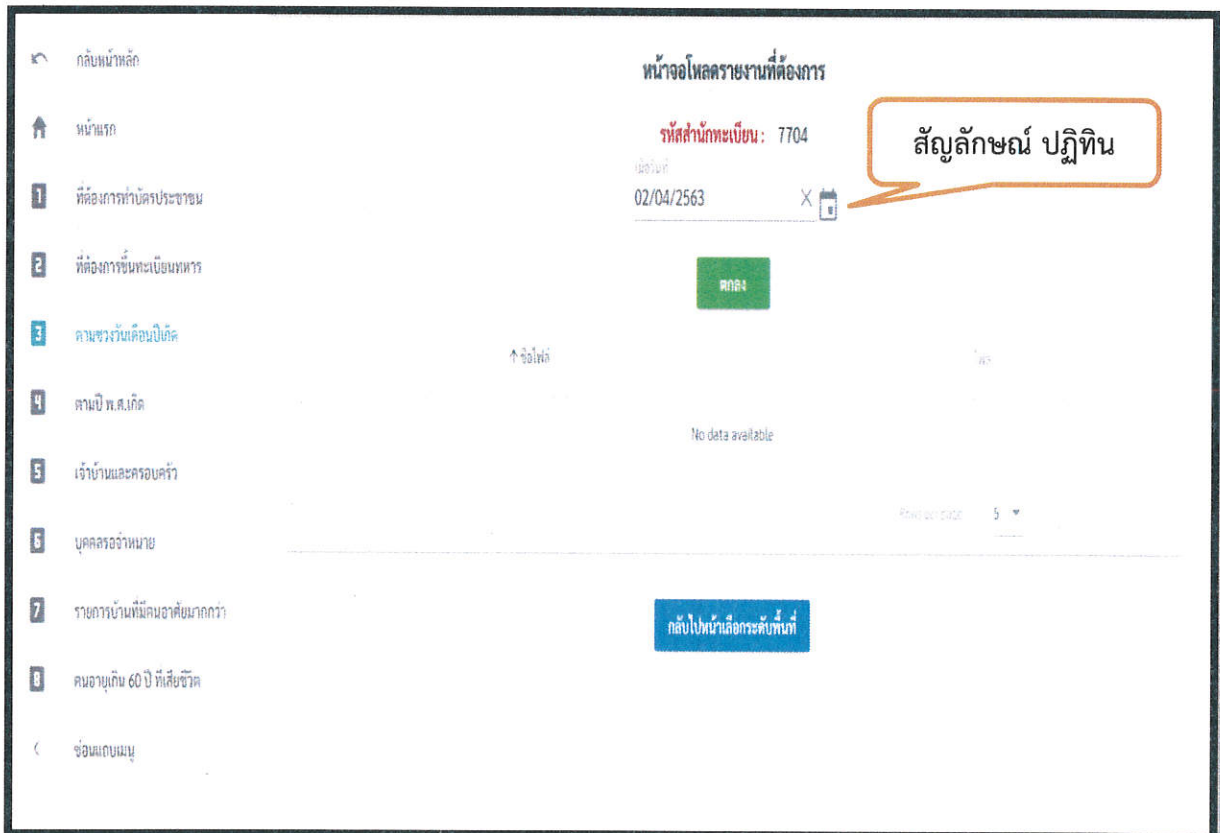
กลับหน้าหลัก

หน้าแรก

1 ที่ต้องการทำบัตรประชาชน

2 ที่ต้องการขึ้นทะเบียนทหาร

3 ตามช่วงวันเดือนปีเกิด

4 ตามปี พ.ศ.เกิด

5 เจ้าบ้านและครอบครัว

6 บุคคลรอจำหน่าย

7 รายการบ้านที่มีคนอาศัยมากกว่า

8 คนอายุเกิน 60 ปี ที่เสียชีวิต

ซ่อนแถบเมนู

หน้าจอโหลดรายงานที่ต้องการ

รหัสสำนักทะเบียน : 7704

เมื่อวันที่
02/04/2563

สัญลักษณ์ ปฏิทิน

ตกลง

↑ ชื่อไฟล์

ไฟล์

No data available

Rows per page: 5

กลับไปหน้าเลือกระดับพื้นที่